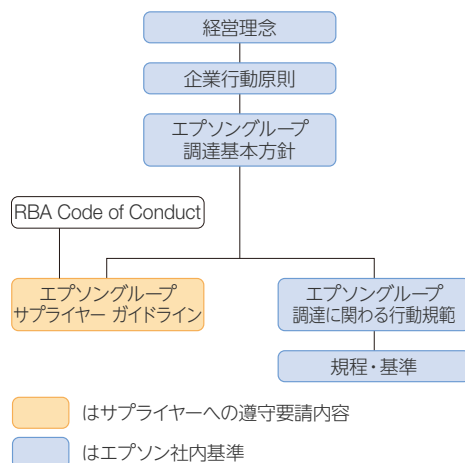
経営理念

企業行動原則

エプソングループ
調達基本方針

RBA Code of Conduct

エプソングループ
サプライヤー ガイドライン

エプソングループ
調達に関わる行動規範

規程・基準

はサプライヤーへの遵守要請内容

はエプソン社内基準